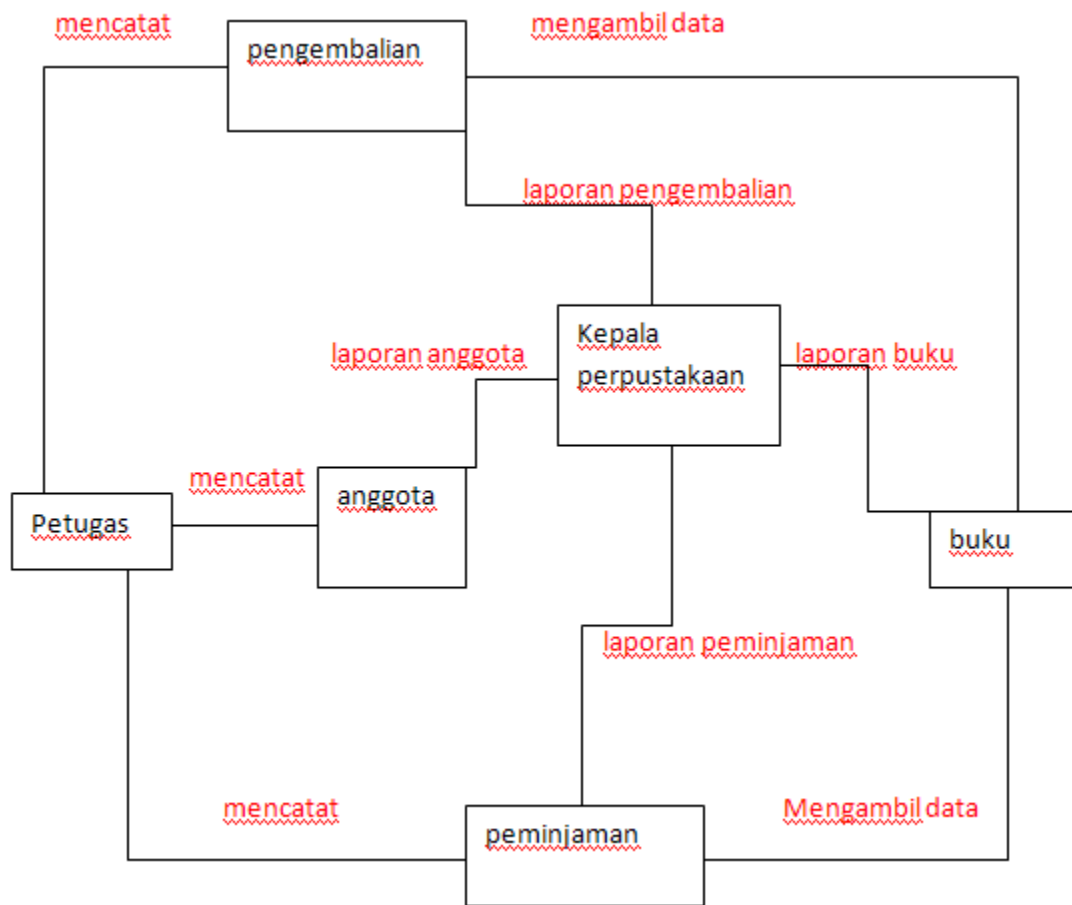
mencatat

pengembalian

mengambil data

laporan pengembalian

Kepala perpustakaan

laporan anggota

laporan buku

mencatat

anggota

Petugas

buku

laporan peminjaman

mencatat

Mengambil data

peminjaman